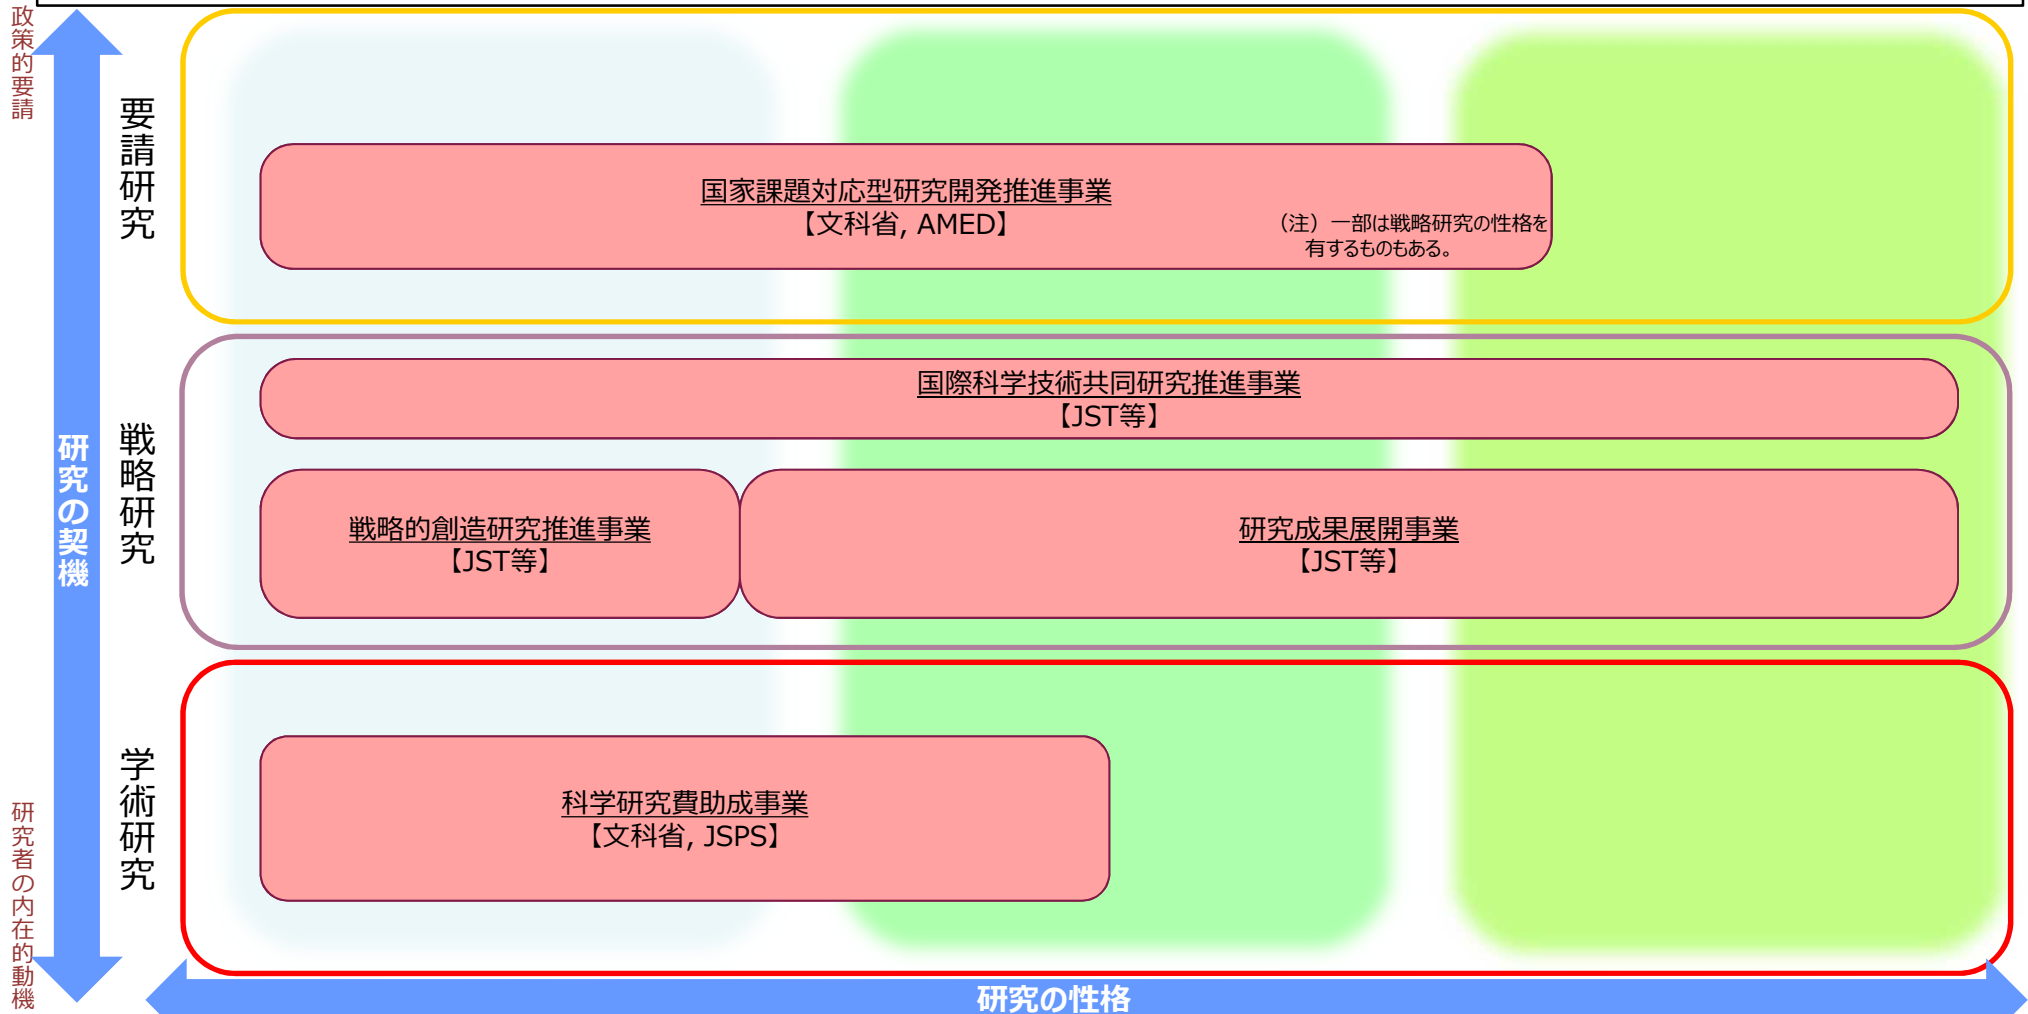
政策的要請

研究の契機

研究者の内在的動機

要請研究

国家課題対応型研究開発推進事業
【文科省, AMED】

（注）一部は戦略研究の性格を有するものもある。

戦略研究

国際科学技術共同研究推進事業
【JST等】

戦略的創造研究推進事業
【JST等】

研究成果展開事業
【JST等】

学術研究

科学研究費助成事業
【文科省, JSPS】

研究の性格